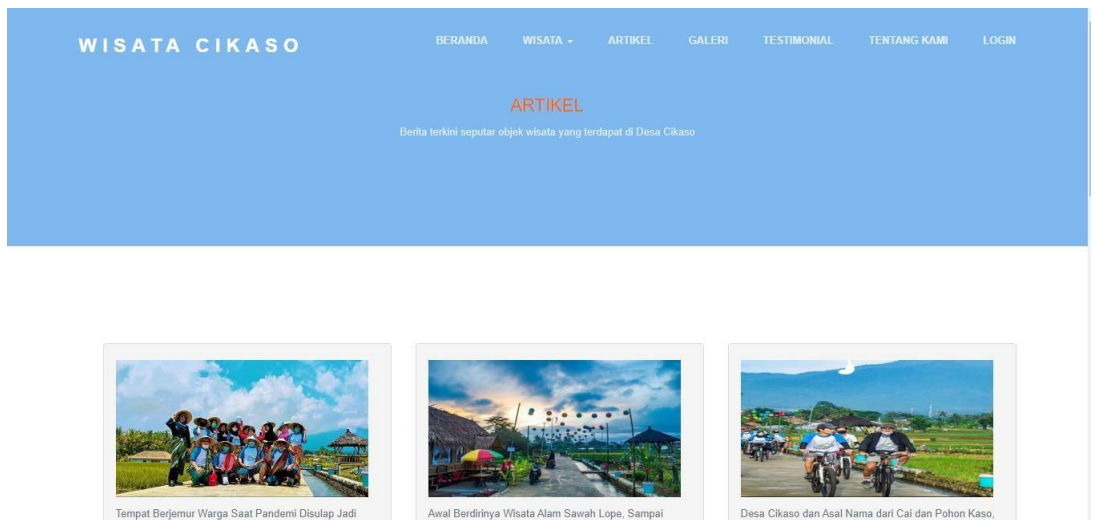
WISATA CIKASO

BERANDA WISATA ARTIKEL GALERI TESTIMONIAL TENTANG KAMI LOGIN

ARTIKEL

Berita terkini seputar objek wisata yang terdapat di Desa Cikaso

Tempat Berjemur Warga Saat Pandemi Disulap Jadi

Awal Berdirinya Wisata Alam Sawah Lope, Sampai

Desa Cikaso dan Asal Nama dari Cai dan Pohon Kaso,